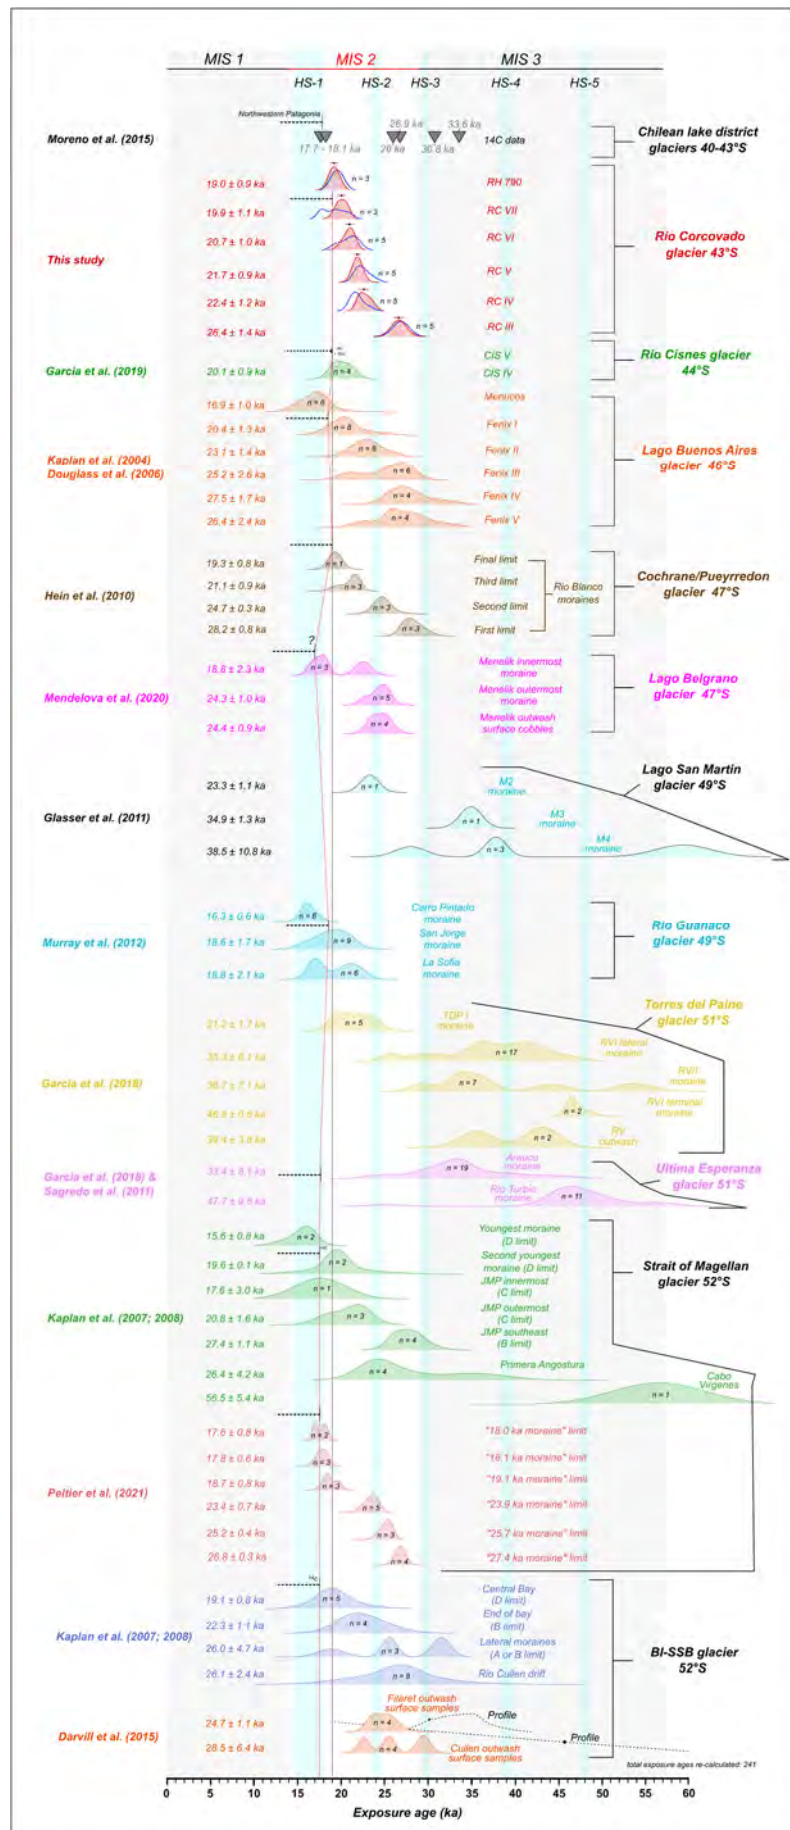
MIS 1 MIS 2 MIS 3

HS-1 HS-2 HS-3 HS-4 HS-5

Northwestern Patagonia

26.9 ka 33.6 ka

Moreno et al. (2015)

17.7 - 18.1 ka 26 ka 30.8 ka 14C data

Chilean lake district glaciers 40-43°S

19.0 ± 0.9 ka n = 3 RH 790

19.9 ± 1.1 ka n = 3 RC VII

This study 20.7 ± 1.0 ka n = 5 RC VI

21.7 ± 0.9 ka n = 5 RC V

22.4 ± 1.2 ka n = 5 RC IV

26.4 ± 1.4 ka n = 5 RC III

Rio Corcovado glacier 43°S

Garcia et al. (2019) 20.1 ± 0.9 ka n = 4 CIS V CIS IV

Rio Cisnes glacier 44°S

16.9 ± 1.0 ka n = 6 Menucos

20.4 ± 1.3 ka n = 6 Fenix I

Kaplan et al. (2004) 23.1 ± 1.4 ka n = 6 Fenix II

Douglass et al. (2006) 25.2 ± 2.6 ka n = 6 Fenix III

27.5 ± 1.7 ka n = 4 Fenix IV

26.4 ± 2.4 ka n = 4 Fenix V

Lago Buenos Aires glacier 46°S

19.3 ± 0.8 ka n = 1 Final limit

21.1 ± 0.9 ka n = 3 Third limit

Hein et al. (2010) 24.7 ± 0.3 ka n = 3 Second limit

28.2 ± 0.8 ka n = 3 First limit

Rio Blanco moraines

Cochrane/Pueyrredon glacier 47°S

?

18.8 ± 2.3 ka n = 3 Menelik innermost moraine

Mendelova et al. (2020) 24.3 ± 1.0 ka n = 5 Menelik outermost moraine

24.4 ± 0.9 ka n = 4 Menelik outwash surface cobbles

Lago Belgrano glacier 47°S

23.3 ± 1.1 ka n = 1 M2 moraine

Glasser et al. (2011) 34.9 ± 1.3 ka n = 1 M3 moraine

38.5 ± 10.8 ka n = 3 M4 moraine

Lago San Martin glacier 49°S

16.3 ± 0.6 ka n = 8 Cerro Pintado moraine

Murray et al. (2012) 18.6 ± 1.7 ka n = 9 San Jorge moraine

18.8 ± 2.1 ka n = 6 La Sofia moraine

Rio Guanaco glacier 49°S

21.2 ± 1.7 ka n = 5 TDP I moraine

Torres del Paine glacier 51°S

35.3 ± 6.1 ka n = 17 RVI lateral moraine

Garcia et al. (2018) 36.7 ± 7.1 ka n = 7 RVII moraine

46.8 ± 0.6 ka n = 2 RVI terminal moraine

39.4 ± 3.8 ka n = 2 RV outwash

Garcia et al. (2018) & Sagredo et al. (2011)

33.4 ± 8.1 ka n = 19 Arauco moraine

47.7 ± 9.5 ka n = 11 Rio Turbio moraine

Ultima Esperanza glacier 51°S

15.6 ± 0.8 ka n = 2 Youngest moraine (D limit)

19.6 ± 0.1 ka n = 2 Second youngest moraine (D limit)

17.6 ± 3.0 ka n = 1 JMP innermost (C limit)

Kaplan et al. (2007; 2008) 20.8 ± 1.6 ka n = 3 JMP outermost (C limit)

27.4 ± 1.1 ka n = 4 JMP southeast (B limit)

26.4 ± 4.2 ka n = 4 Primera Angostura

56.5 ± 5.4 ka n = 1 Cabo Virgenes

Strait of Magellan glacier 52°S

17.6 ± 0.8 ka n = 2 "18.0 ka moraine" limit

17.8 ± 0.6 ka n = 3 "18.1 ka moraine" limit

Peltier et al. (2021) 18.7 ± 0.8 ka n = 3 "19.1 ka moraine" limit

23.4 ± 0.7 ka n = 5 "23.9 ka moraine" limit

25.2 ± 0.4 ka n = 3 "25.7 ka moraine" limit

26.8 ± 0.3 ka n = 4 "27.4 ka moraine" limit

19.1 ± 0.8 ka n = 5 Central Bay (D limit)

Kaplan et al. (2007; 2008) 22.3 ± 1.1 ka n = 4 End of bay (B limit)

26.0 ± 4.7 ka n = 3 Lateral moraines (A or B limit)

26.1 ± 2.4 ka n = 9 Rio Cullen drift

BI-SSB glacier 52°S

Filaret outwash surface samples

Darvill et al. (2015) 24.7 ± 1.1 ka n = 4 Profile

28.5 ± 6.4 ka n = 4 Profile Cullen outwash surface samples

total exposure ages re-calculated: 241

0 5 10 15 20 25 30 35 40 45 50 55 60

Exposure age (ka)